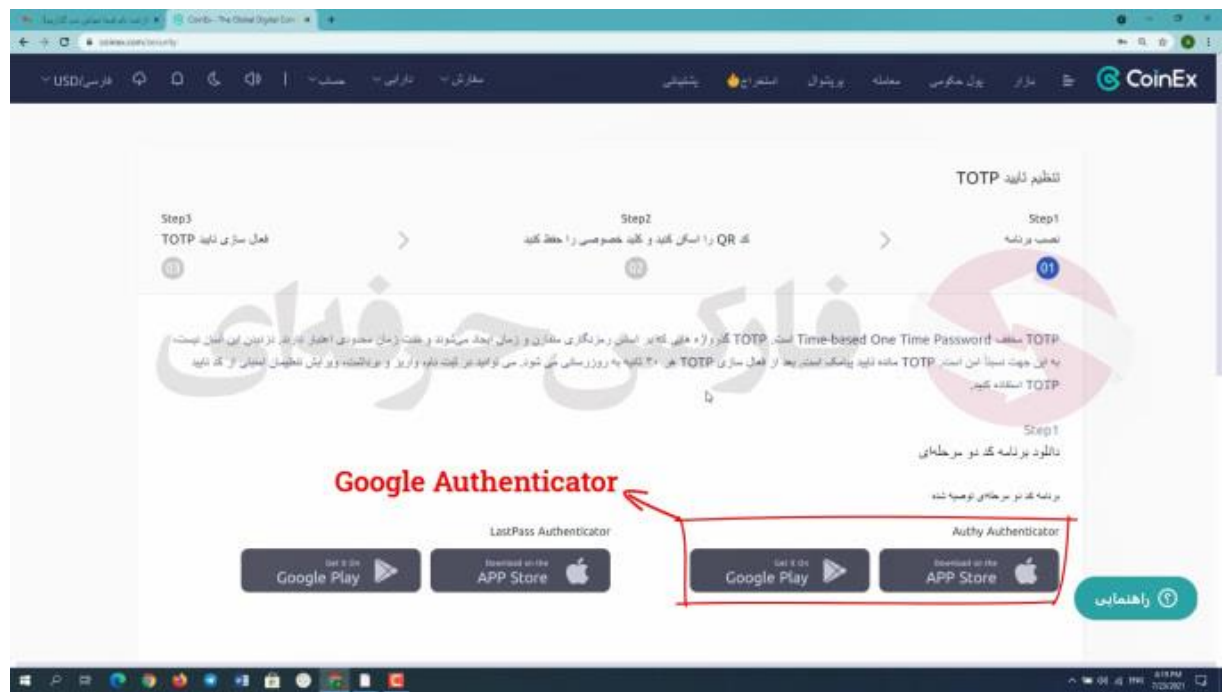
CoinEx
بازار | پول جادویی | معامله | پرشوال | استخراج | پشتیبانی
سفارش | دارایی | حساب | USD/فارسی

تنظیم تایید TOTP

Step1
نصب برنامه
01

Step2
کد QR را اسکن کنید و کلید خصوصی را حفظ کنید
02

Step3
فعال سازی تایید TOTP
03

TOTP مخفف Time-based One Time Password است. TOTP گذرواژه هایی که بر اساس رمزنگاری متقارن و زمان ایجاد می‌شوند و مدت زمان محدودی اعتبار دارند. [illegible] به این جهت نسبتاً امن است. TOTP مانند تایید پیامک است. بعد از فعال سازی TOTP هر ۳۰ ثانیه به روزرسانی می شود. می توانید در ثبت نام، واریز و برداشت، و ... از کد تایید TOTP استفاده کنید.

Step1
دانلود برنامه کد دو مرحله‌ای

برنامه کد دو مرحله‌ای توصیه شده

Google Authenticator

Authy Authenticator
Download on the APP Store
Get it On Google Play

LastPass Authenticator
Download on the APP Store
Get it On Google Play

راهنمایی